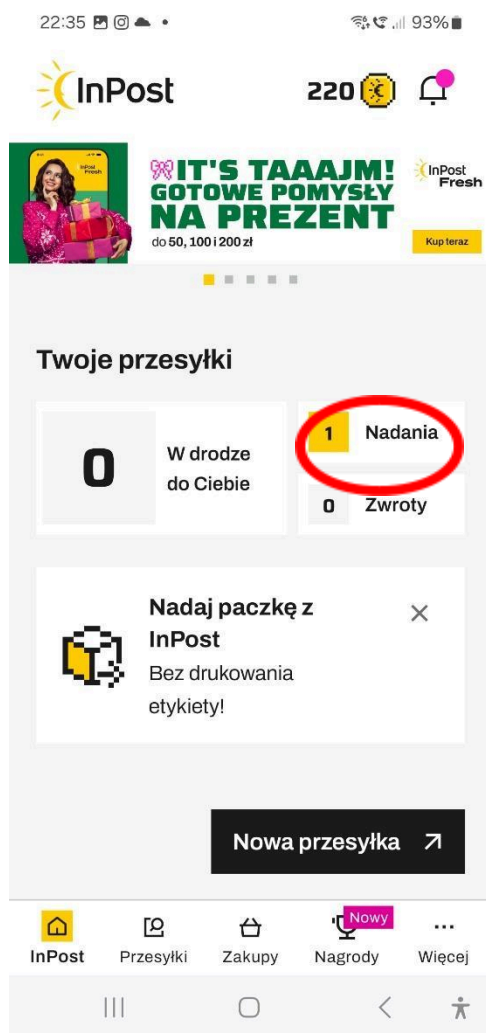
22:35

93%

InPost

220

InPost Fresh

IT'S TAAAJM!
GOTOWE POMYSŁY
NA PREZENT
do 50, 100 i 200 zł

InPost Fresh

Kup teraz

Twoje przesyłki

0

W drodze do Ciebie

1 Nadania

0 Zwroty

Nadaj paczkę z InPost
Bez drukowania etykiety!

Nowa przesyłka

InPost

Przesyłki

Zakupy

Nowy

Nagrody

Więcej